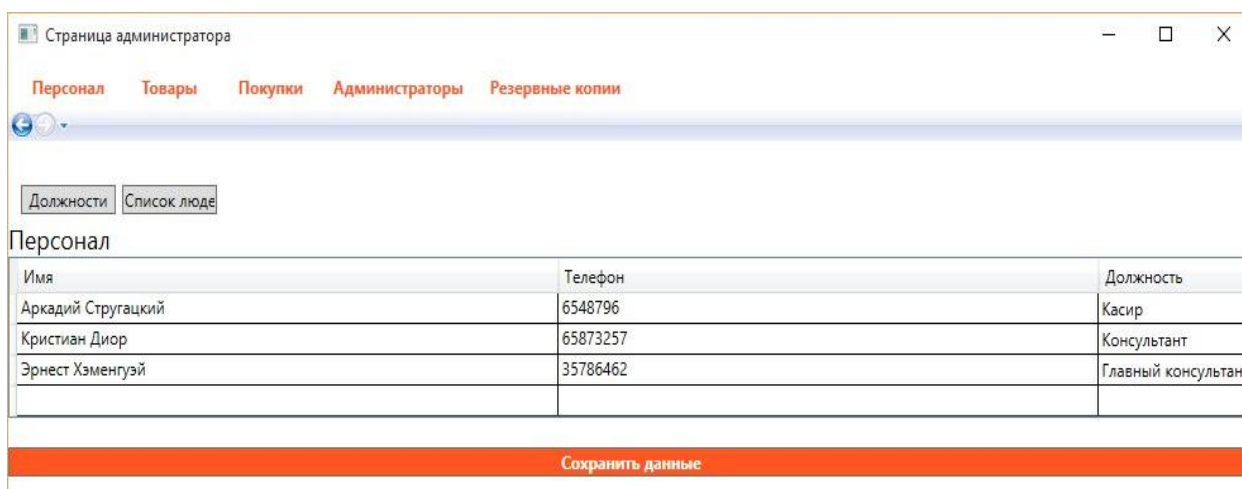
Страница администратора

Персонал Товары Покупки Администраторы Резервные копии

Должности Список люде

Персонал

| Имя | Телефон | Должность |
|---|---|---|
| Аркадий Стругацкий | 6548796 | Касир |
| Кристиан Диор | 65873257 | Консультант |
| Эрнест Хэменгуэй | 35786462 | Главный консультан |
| | | |

Сохранить данные